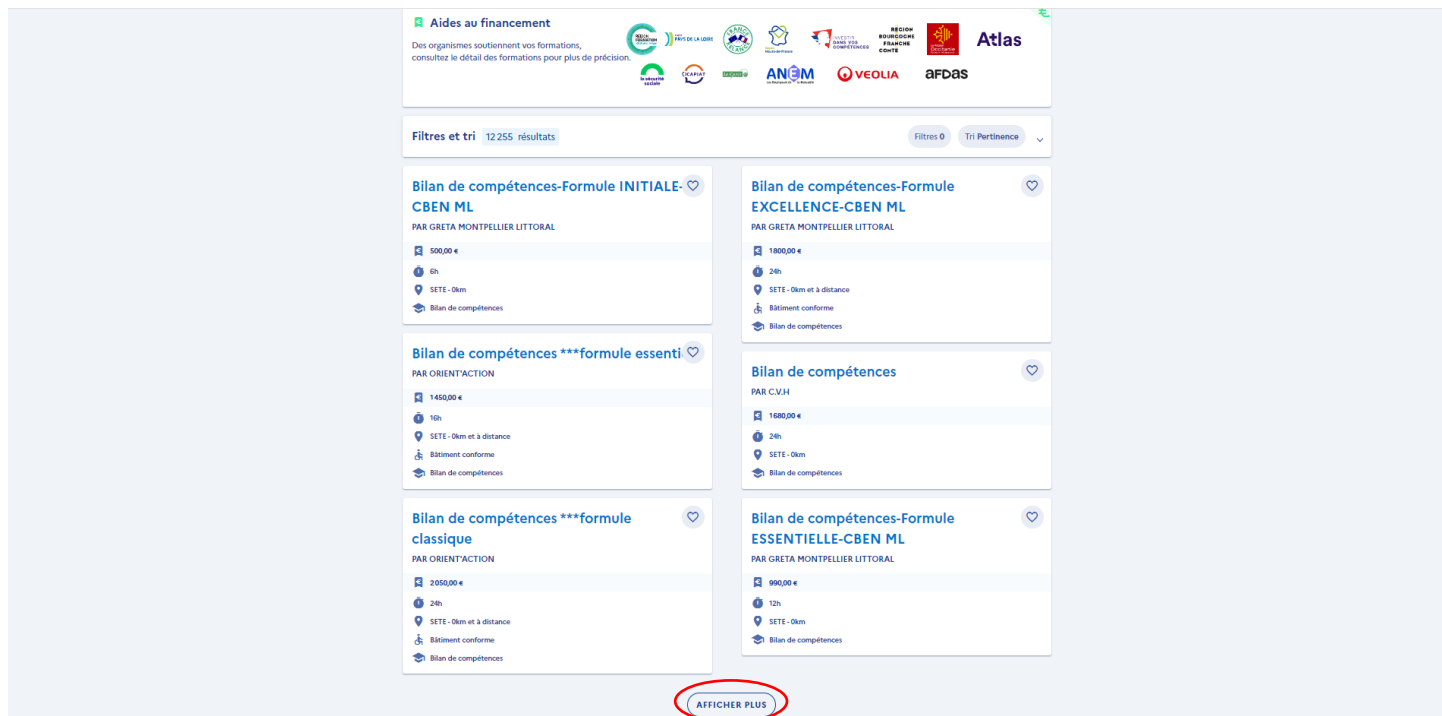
Aides au financement

Des organismes soutiennent vos formations, consultez le détail des formations pour plus de précision.

PAYS DE LA LOIRE

RÉGION BOURGOGNE FRANCHE COMTE

Atlas

ANEM

VEOLIA

AFDAS

Filtres et tri 12 255 résultats

Filtres 0

Tri Pertinence

Bilan de compétences-Formule INITIALE-CBEN ML

PAR GRETA MONTPELLIER LITTORAL

500,00 €

6h

SETE - 0km

Bilan de compétences

Bilan de compétences-Formule EXCELLENCE-CBEN ML

PAR GRETA MONTPELLIER LITTORAL

1800,00 €

24h

SETE - 0km et à distance

Bâtiment conforme

Bilan de compétences

Bilan de compétences ***formule essenti

PAR ORIENT'ACTION

1450,00 €

16h

SETE - 0km et à distance

Bâtiment conforme

Bilan de compétences

Bilan de compétences

PAR C.V.H

1680,00 €

24h

SETE - 0km

Bilan de compétences

Bilan de compétences ***formule classique

PAR ORIENT'ACTION

2050,00 €

24h

SETE - 0km et à distance

Bâtiment conforme

Bilan de compétences

Bilan de compétences-Formule ESSENTIELLE-CBEN ML

PAR GRETA MONTPELLIER LITTORAL

990,00 €

12h

SETE - 0km

Bilan de compétences

AFFICHER PLUS